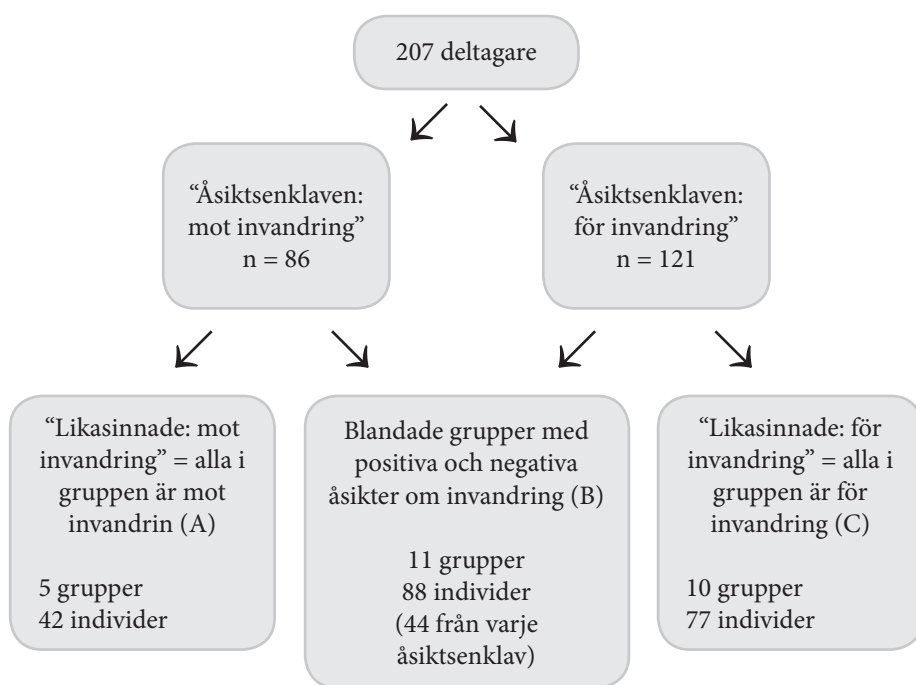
207 deltagare

“Åsiktsenklaven: mot invandring”
n = 86

“Åsiktsenklaven: för invandring”
n = 121

“Likasinnade: mot invandring” = alla i gruppen är mot invandrin (A)

5 grupper
42 individer

Blandade grupper med positiva och negativa åsikter om invandring (B)

11 grupper
88 individer
(44 från varje åsiktsenklav)

“Likasinnade: för invandring” = alla i gruppen är för invandring (C)

10 grupper
77 individer